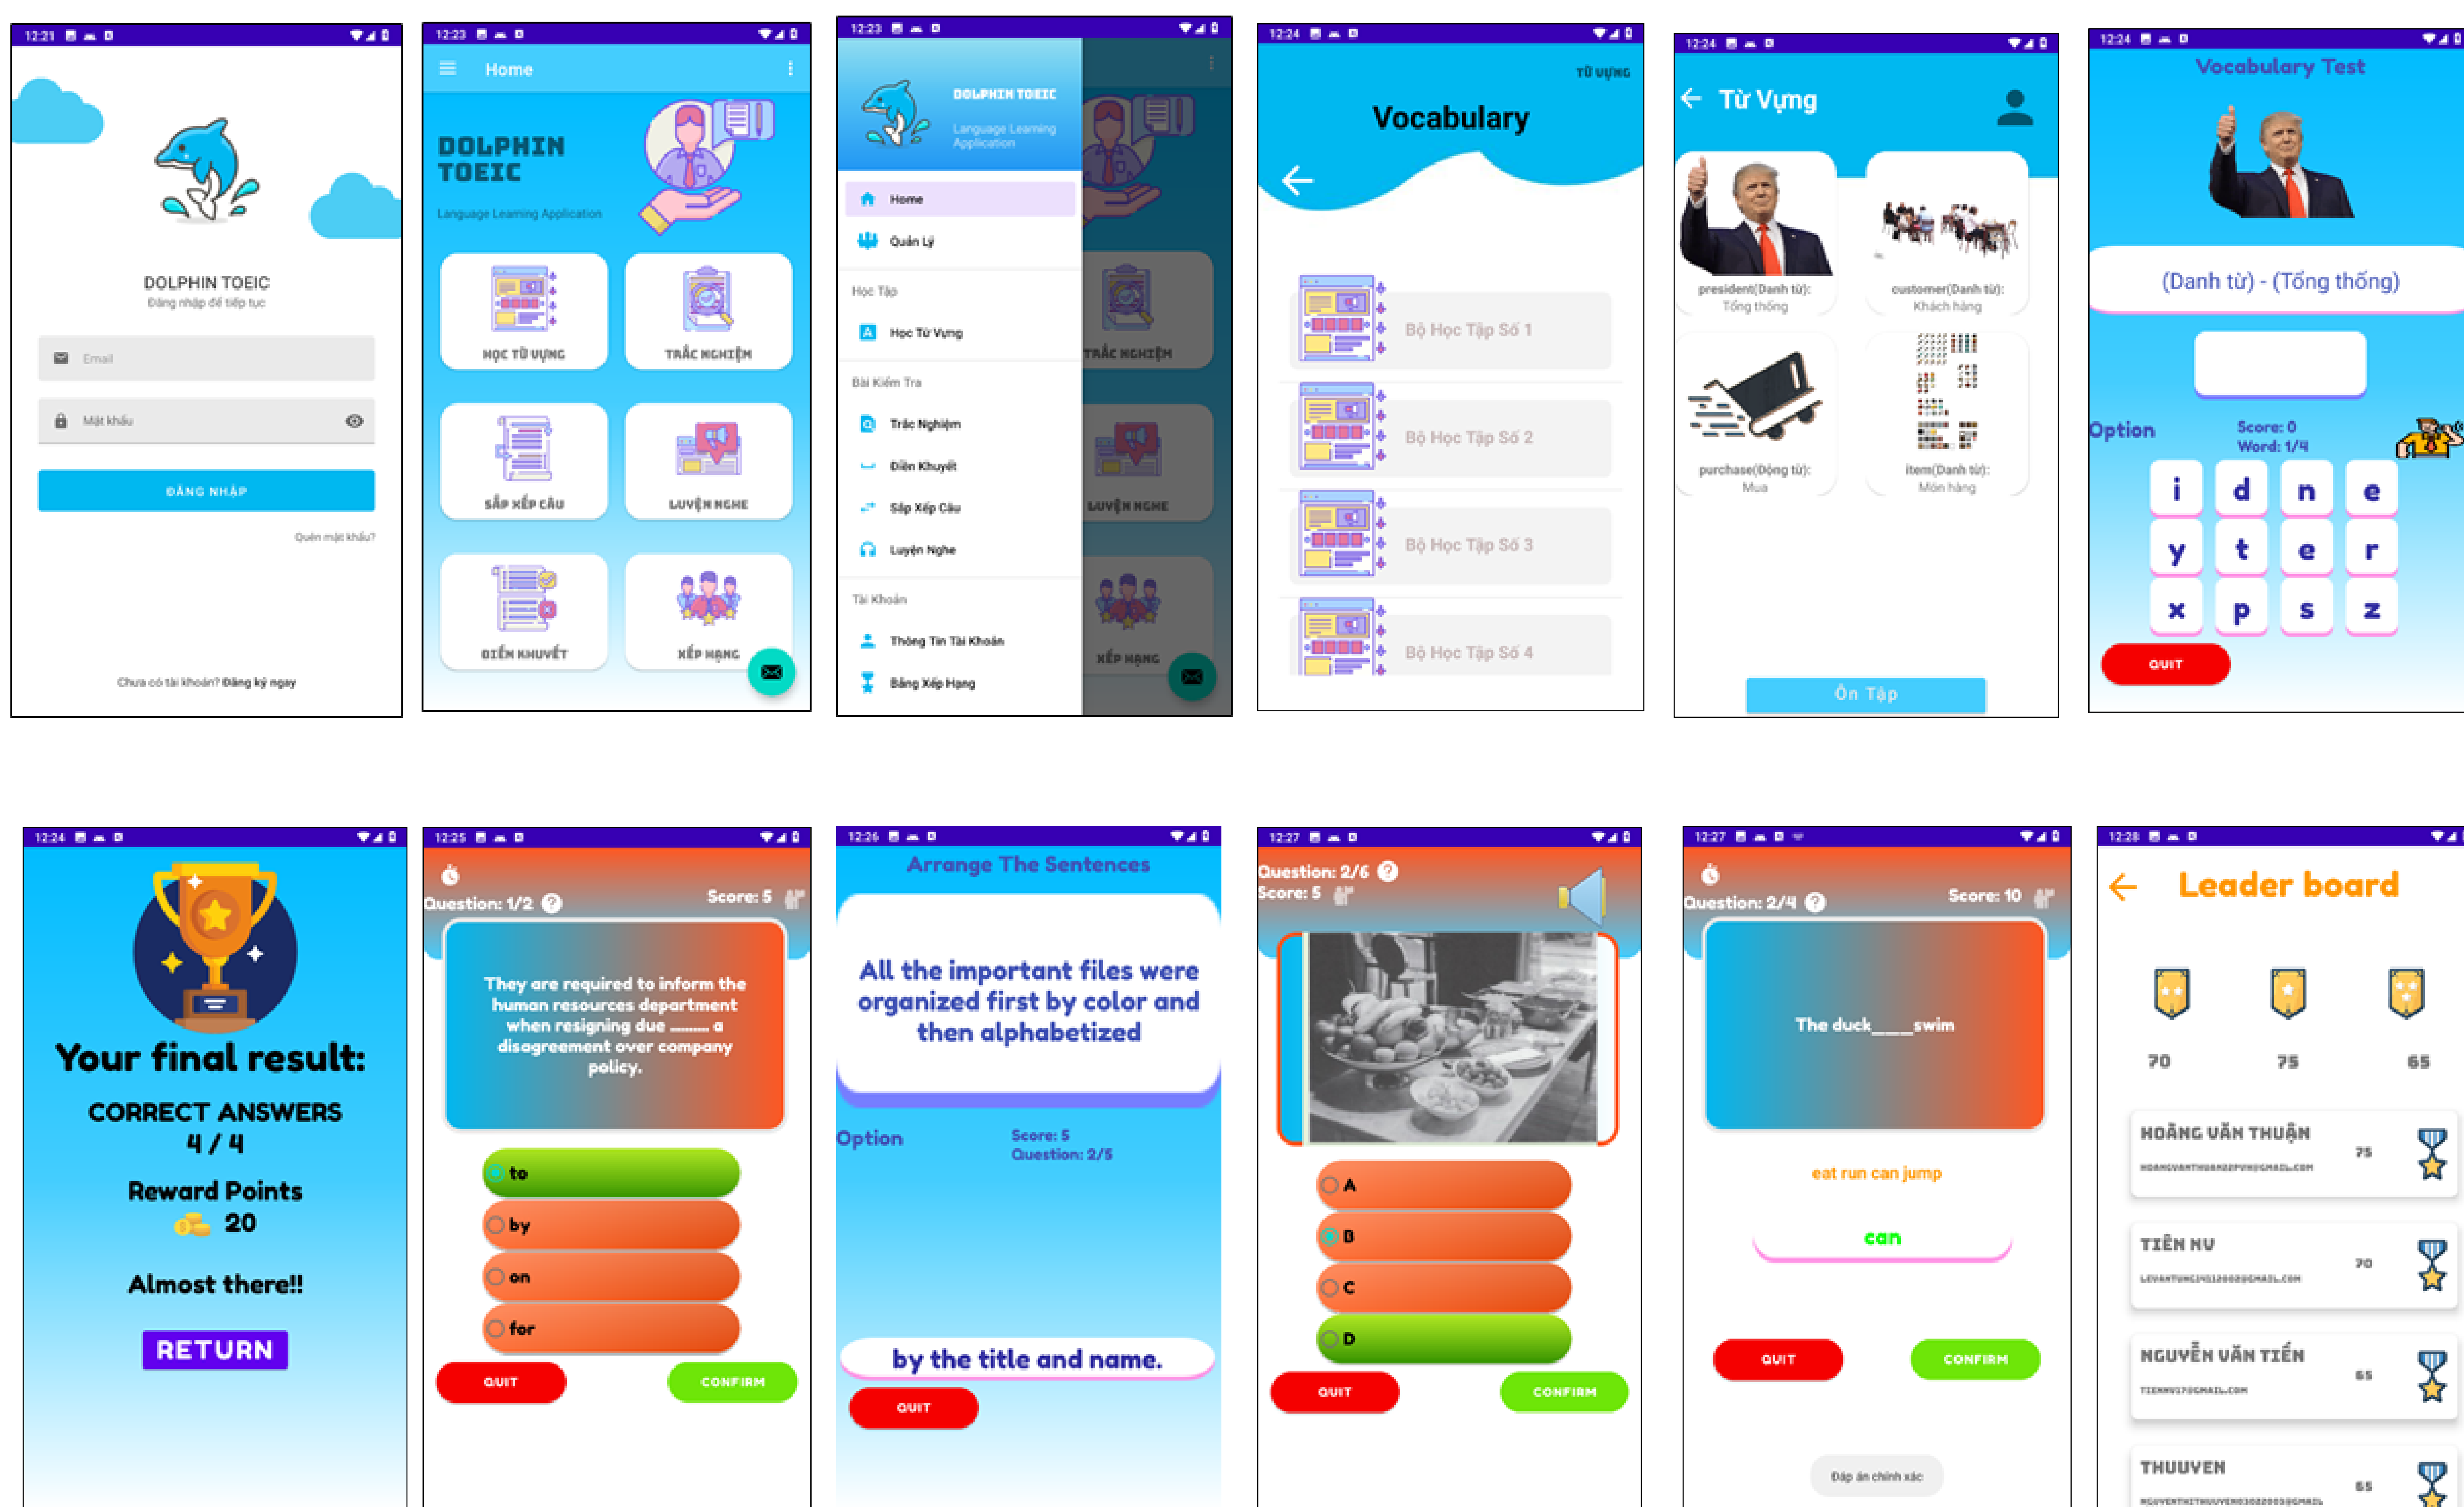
12:21

DOLPHIN TOEIC
Đăng nhập để tiếp tục

Email

Mật khẩu

ĐĂNG NHẬP

Quên mật khẩu?

Chưa có tài khoản? Đăng ký ngay

12:23

Home

DOLPHIN TOEIC
Language Learning Application

HỌC TỪ VỰNG
TRẮC NGHIỆM
SẮP XẾP CÂU
LUYỆN NGHE
ĐIỀN KHUYẾT
XẾP HẠNG

12:23

DOLPHIN TOEIC
Language Learning Application

Home
Quản Lý
Học Tập
Học Từ Vựng
Bài Kiểm Tra
Trắc Nghiệm
Điền Khuyết
Sắp Xếp Câu
Luyện Nghe
Tài Khoản
Thông Tin Tài Khoản
Bảng Xếp Hạng

TRẮC NGHIỆM
LUYỆN NGHE
XẾP HẠNG

12:24

TỪ VỰNG
Vocabulary

Bộ Học Tập Số 1
Bộ Học Tập Số 2
Bộ Học Tập Số 3
Bộ Học Tập Số 4

12:24

Từ Vựng

president(Danh từ):
Tổng thống
customer(Danh từ):
Khách hàng
purchase(Động từ):
Mua
item(Danh từ):
Món hàng

Ôn Tập

12:24

Vocabulary Test

(Danh từ) - (Tổng thống)

Option
Score: 0
Word: 1/4

i d n e
y t e r
x p s z

QUIT

12:24

Your final result:
CORRECT ANSWERS
4 / 4
Reward Points
20
Almost there!!
RETURN

12:25

Question: 1/2
Score: 5

They are required to inform the human resources department when resigning due ______ a disagreement over company policy.

to
by
on
for

QUIT
CONFIRM

12:26

Arrange The Sentences

All the important files were organized first by color and then alphabetized

Option
Score: 5
Question: 2/5

by the title and name.

QUIT

12:27

Question: 2/6
Score: 5

A
B
C
D

QUIT
CONFIRM

12:27

Question: 2/4
Score: 10

The duck____swim

eat run can jump

can

QUIT
CONFIRM

Đáp án chính xác

12:28

Leader board

70
75
65

HOÀNG VĂN THUẬN
HOANGVANTHUAN22PVH@GMAIL.COM
75

TIẾN NV
LEVANTUNG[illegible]@GMAIL.COM
70

NGUYỄN VĂN TIẾN
TIENNV17@GMAIL.COM
65

THUUVEN
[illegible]
65